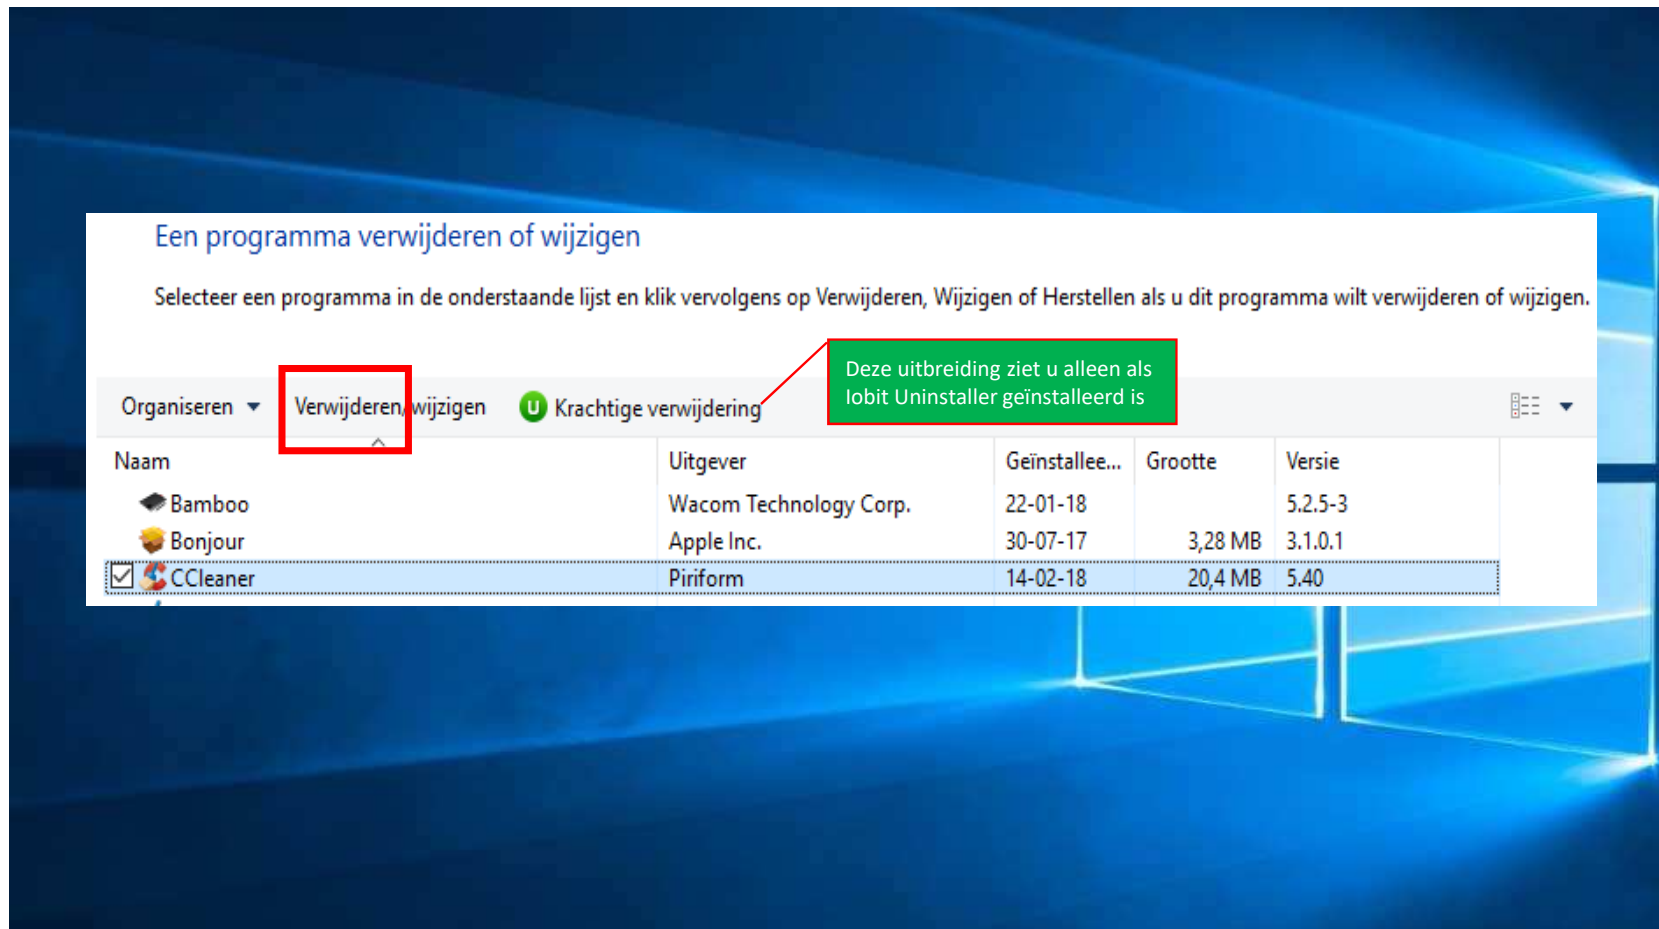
Een programma verwijderen of wijzigen

Selecteer een programma in de onderstaande lijst en klik vervolgens op Verwijderen, Wijzigen of Herstellen als u dit programma wilt verwijderen of wijzigen.

Deze uitbreiding ziet u alleen als Iobit Uninstaller geïnstalleerd is

Organiseren ▾ Verwijderen/wijzigen Krachtige verwijdering

| Naam | Uitgever | Geïnstallee... | Grootte | Versie |
|---|---|---|---|---|
| Bamboo | Wacom Technology Corp. | 22-01-18 | | 5.2.5-3 |
| Bonjour | Apple Inc. | 30-07-17 | 3,28 MB | 3.1.0.1 |
| CCleaner | Piriform | 14-02-18 | 20,4 MB | 5.40 |